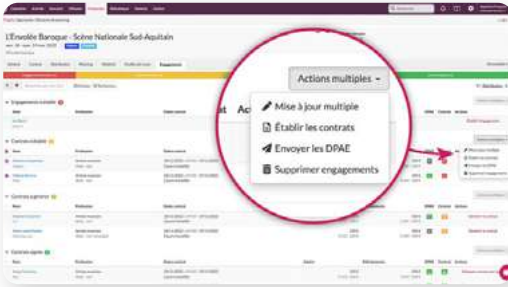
L'Envolée Baroque - Scène Nationale Sud-Aquitain

Actions multiples

Mise à jour multiple

Établir les contrats

Envoyer les DPAE

Supprimer engagements

Engagements

Contrats

Contrats signés

Ajouter

Actions